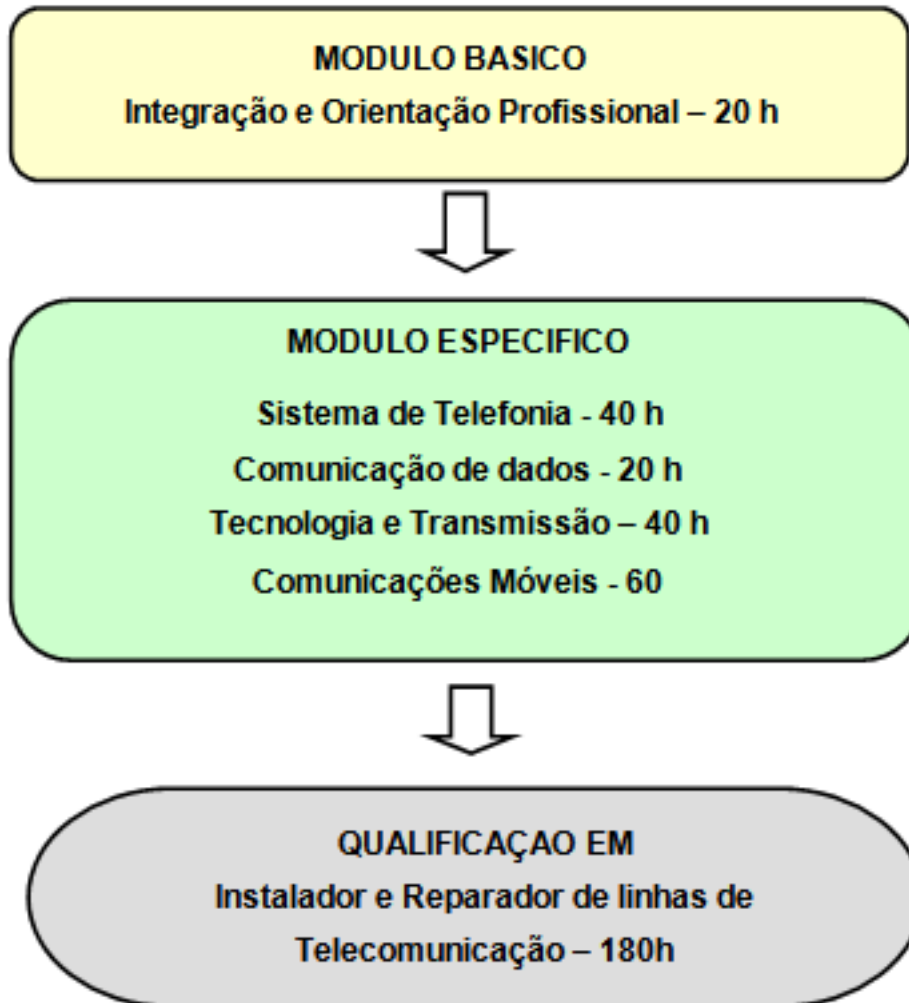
MODULO BASICO
Integração e Orientação Profissional – 20 h

MODULO ESPECIFICO
Sistema de Telefonia - 40 h
Comunicação de dados - 20 h
Tecnologia e Transmissão – 40 h
Comunicações Móveis - 60

QUALIFICAÇAO EM
Instalador e Reparador de linhas de Telecomunicação – 180h